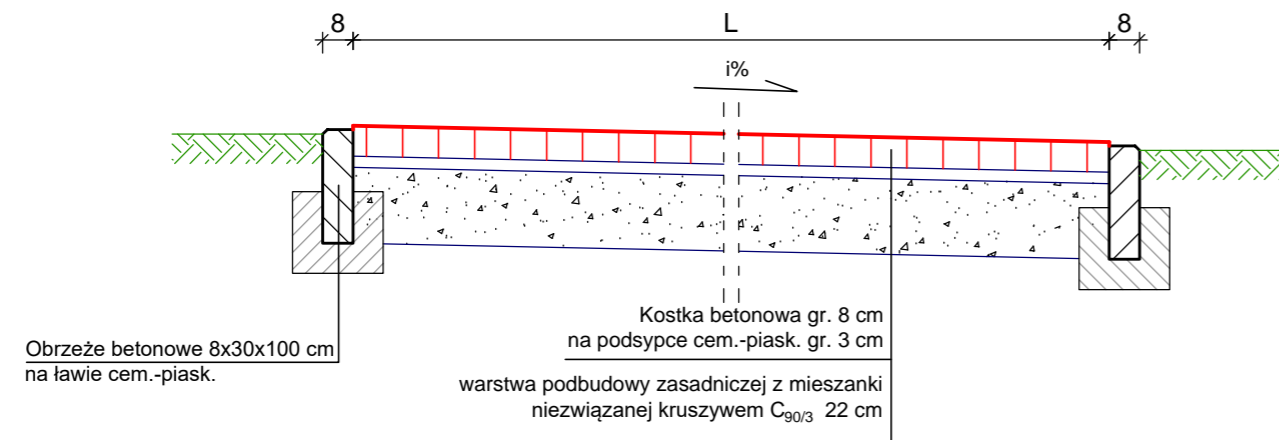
8

L

8

i%

Obrzeże betonowe 8x30x100 cm
na ławie cem.-piask.

Kostka betonowa gr. 8 cm
na podsypce cem.-piask. gr. 3 cm

warstwa podbudowy zasadniczej z mieszanki
niezwiązanej kruszywem $C_{90/3}$ 22 cm